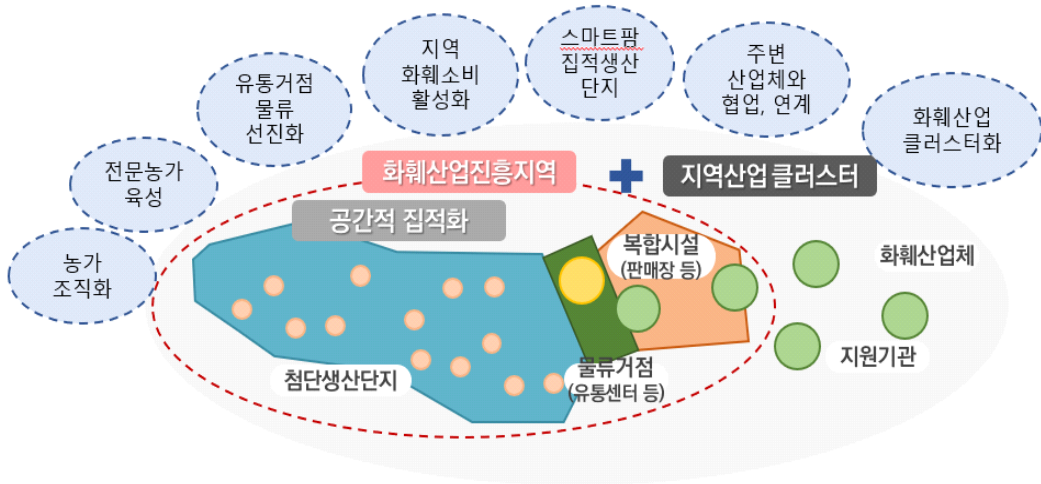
농가
조직화

전문농가
육성

유통거점
물류
선진화

지역
화훼소비
활성화

스마트팜
집적생산
단지

주변
산업체와
협업, 연계

화훼산업
클러스터화

화훼산업진흥지역

지역산업 클러스터

공간적 집적화

복합시설
(판매장 등)

화훼산업체

첨단생산단지

물류거점
(유통센터 등)

지원기관